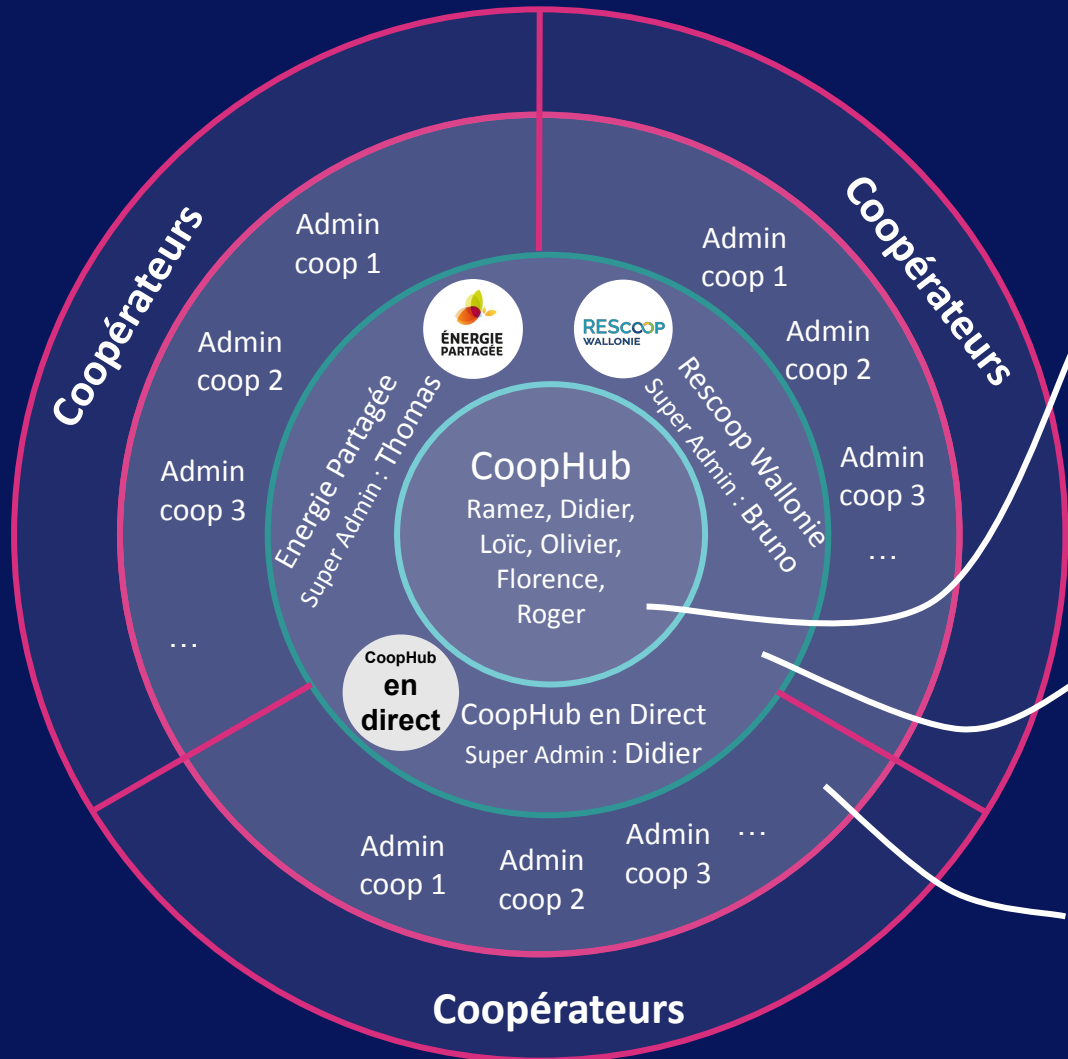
Coopérateurs

Coopérateurs

Admin coop 1

Admin coop 2

Admin coop 3

…

ÉNERGIE PARTAGÉE

Energie Partagée
Super Admin : Thomas

RESCOOP WALLONIE

Rescoop Wallonie
Super Admin : Bruno

Admin coop 1

Admin coop 2

Admin coop 3

…

CoopHub
Ramez, Didier, Loïc, Olivier, Florence, Roger

CoopHub en direct

CoopHub en Direct
Super Admin : Didier

Admin coop 1

Admin coop 2

Admin coop 3

…

Coopérateurs